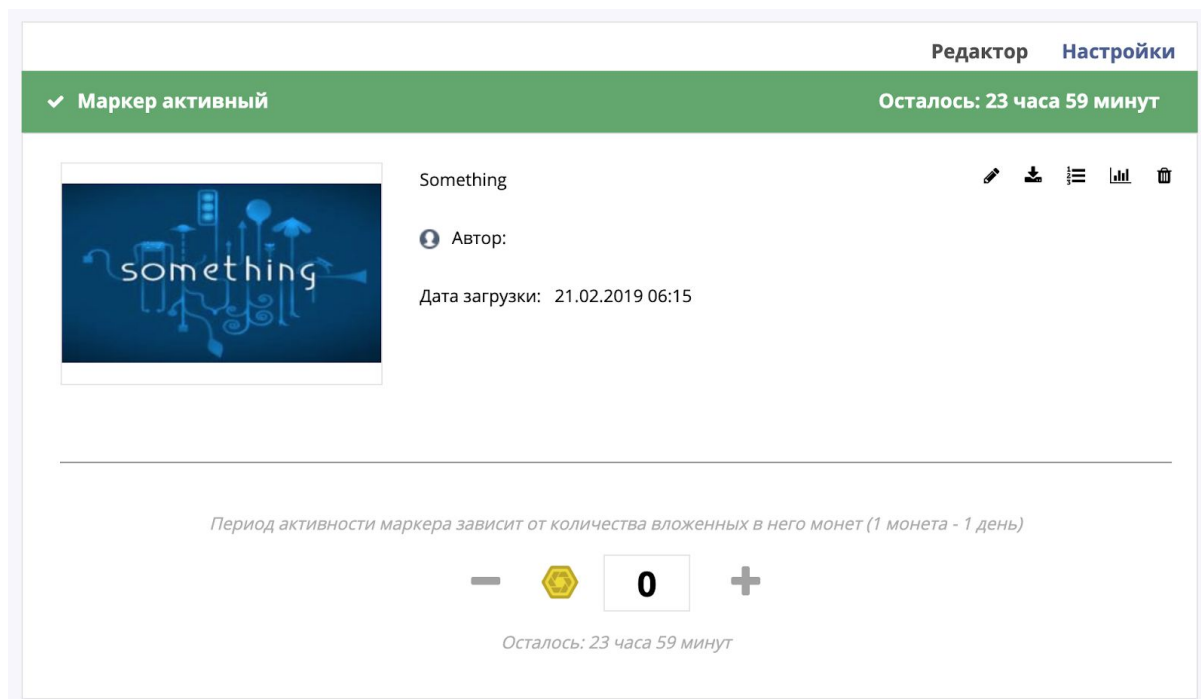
Редактор Настройки

✔ Маркер активный

Осталось: 23 часа 59 минут

something

Something

Автор:

Дата загрузки: 21.02.2019 06:15

Период активности маркера зависит от количества вложенных в него монет (1 монета - 1 день)

−

0

+

Осталось: 23 часа 59 минут